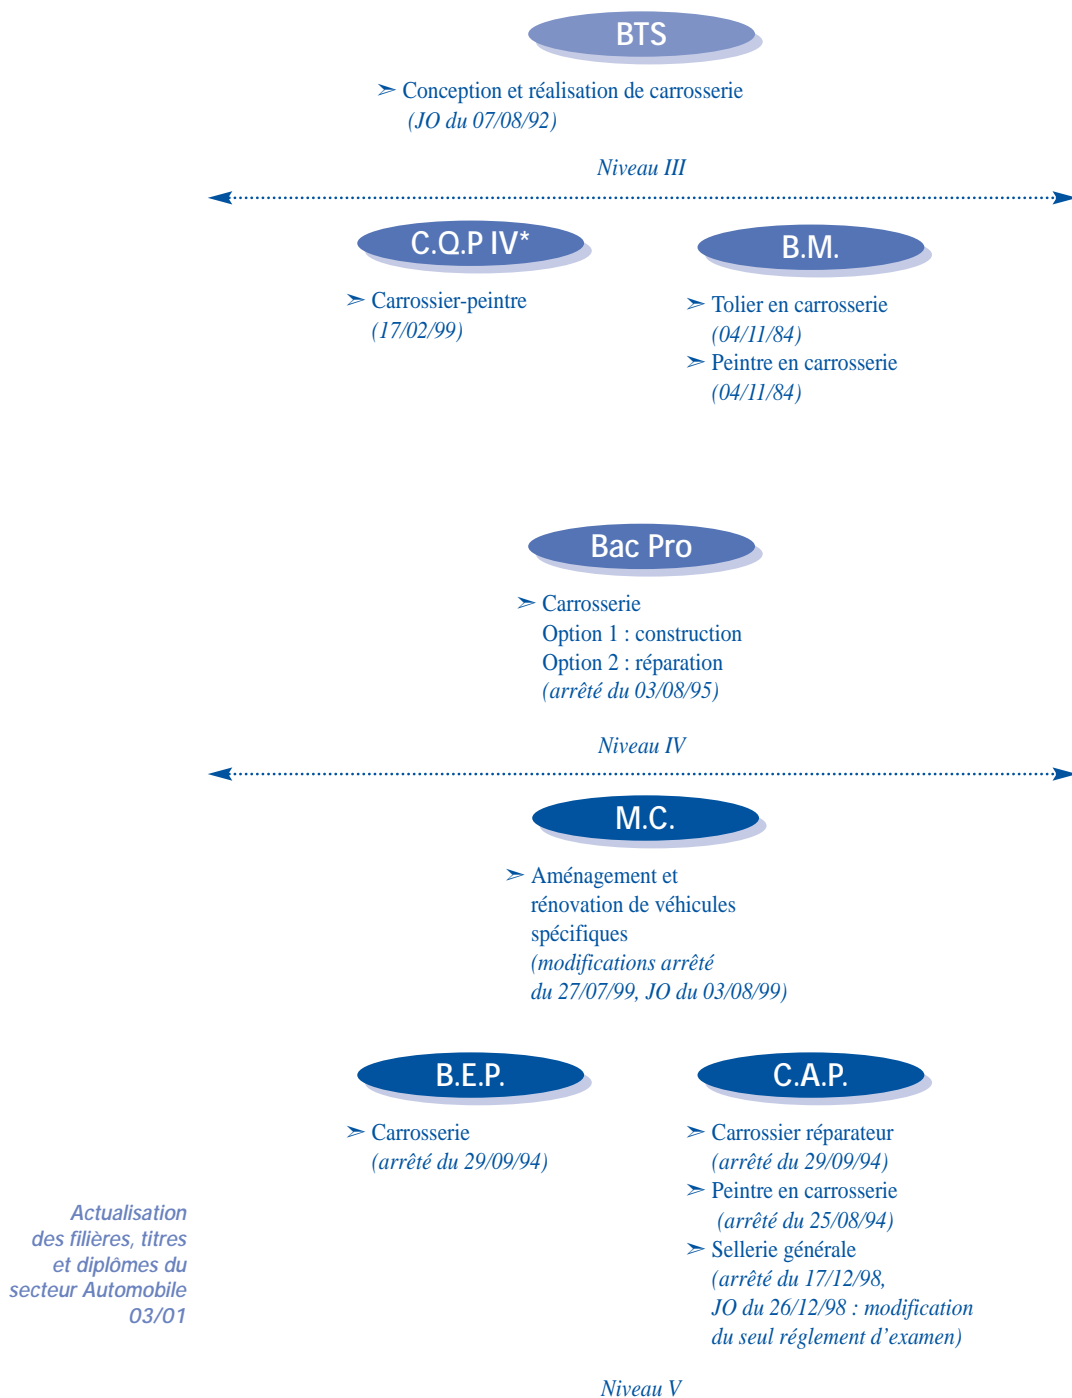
BTS

➢ Conception et réalisation de carrosserie (JO du 07/08/92)

Niveau III

C.Q.P IV*

➢ Carrossier-peintre (17/02/99)

B.M.

➢ Tolier en carrosserie (04/11/84)

➢ Peintre en carrosserie (04/11/84)

Bac Pro

➢ Carrosserie
Option 1 : construction
Option 2 : réparation
(arrêté du 03/08/95)

Niveau IV

M.C.

➢ Aménagement et rénovation de véhicules spécifiques (modifications arrêté du 27/07/99, JO du 03/08/99)

B.E.P.

➢ Carrosserie (arrêté du 29/09/94)

C.A.P.

➢ Carrossier réparateur (arrêté du 29/09/94)

➢ Peintre en carrosserie (arrêté du 25/08/94)

➢ Sellerie générale (arrêté du 17/12/98, JO du 26/12/98 : modification du seul réglement d'examen)

Actualisation des filières, titres et diplômes du secteur Automobile 03/01

Niveau V